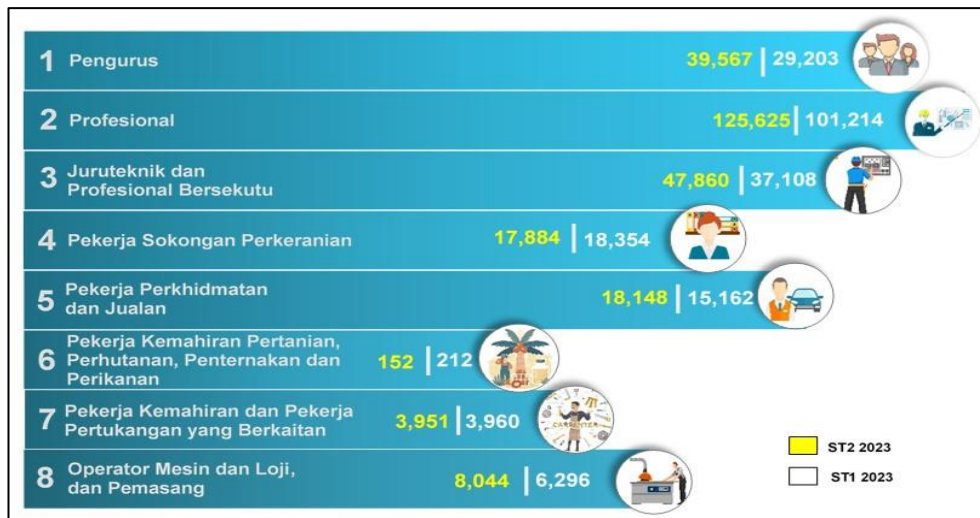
1 Pengurus 39,567 | 29,203

2 Profesional 125,625 | 101,214

3 Juruteknik dan Profesional Bersekutu 47,860 | 37,108

4 Pekerja Sokongan Perkeranian 17,884 | 18,354

5 Pekerja Perkhidmatan dan Jualan 18,148 | 15,162

6 Pekerja Kemahiran Pertanian, Perhutanan, Penternakan dan Perikanan 152 | 212

7 Pekerja Kemahiran dan Pekerja Pertukangan yang Berkaitan 3,951 | 3,960

8 Operator Mesin dan Loji, dan Pemasang 8,044 | 6,296

ST2 2023
ST1 2023